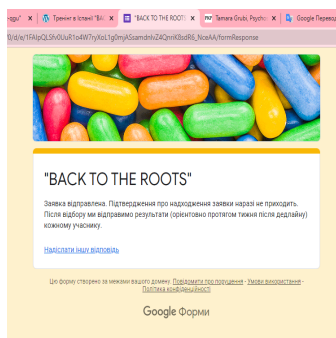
-еди" × Тренінг в Іспанії "BA × "BACK TO THE ROOTS" × Tamara Grubi, Psycho × Google Перевод

0/d/e/1FAIpQLSfv0UuR1o4W7ryXoL1g0mjASsamdnlvZ4QmK8sdR6_NceAA/formResponse

"BACK TO THE ROOTS"

Заявка відправлена. Підтвердження про надходження заявки наразі не приходить. Після відбору ми відправимо результати (орієнтовно протягом тижня після дедлайну) кожному учаснику.

Надіслати іншу відповідь

Цю форму створено за межами вашого домену. Повідомити про порушення - Умови використання - Політика конфіденційності

Google Форми